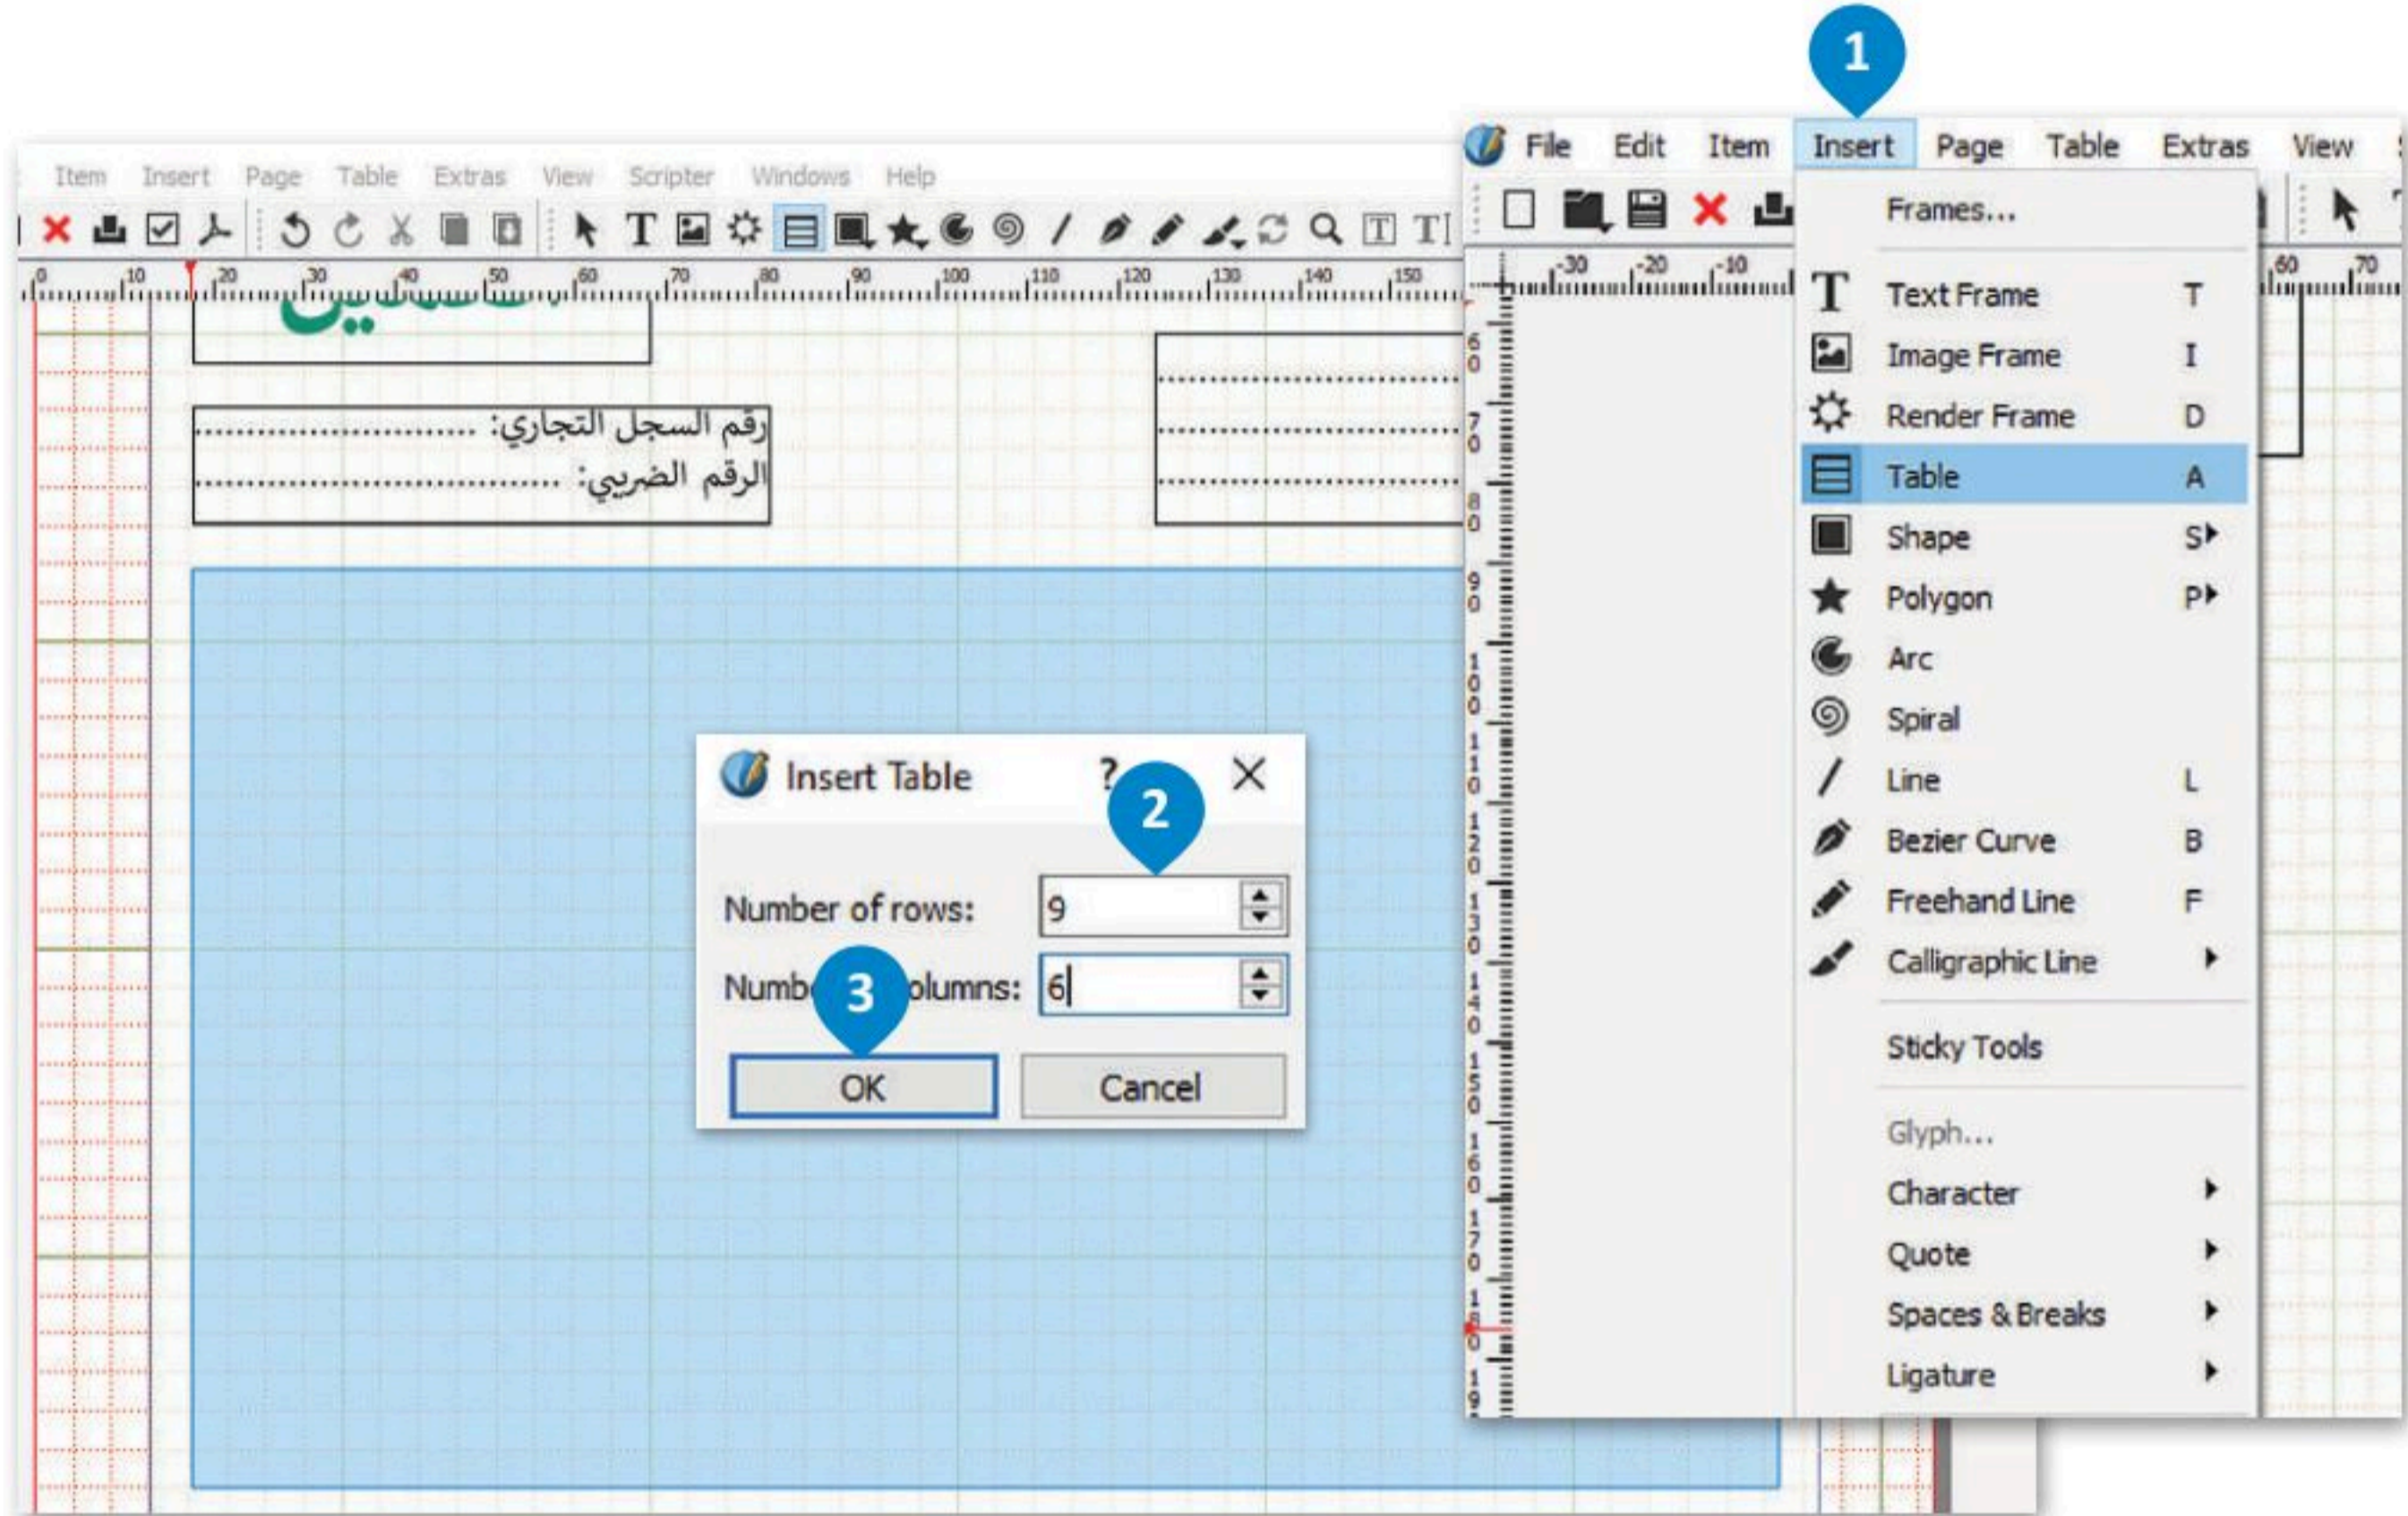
Item Insert Page Table Extras View Scripter Windows Help

0 10 20 30 40 50 60 70 80 90 100 110 120 130 140 150

رقم السجل التجاري: ..............................
الرقم الضريبي: ....................................

Insert Table ? X

2

Number of rows: 9

Numb 3 olumns: 6

OK Cancel

1

File Edit Item Insert Page Table Extras View

-30 -20 -10 60 70

Frames...

Text Frame T
Image Frame I
Render Frame D
Table A
Shape S
Polygon P
Arc
Spiral
Line L
Bezier Curve B
Freehand Line F
Calligraphic Line

Sticky Tools

Glyph...
Character
Quote
Spaces & Breaks
Ligature